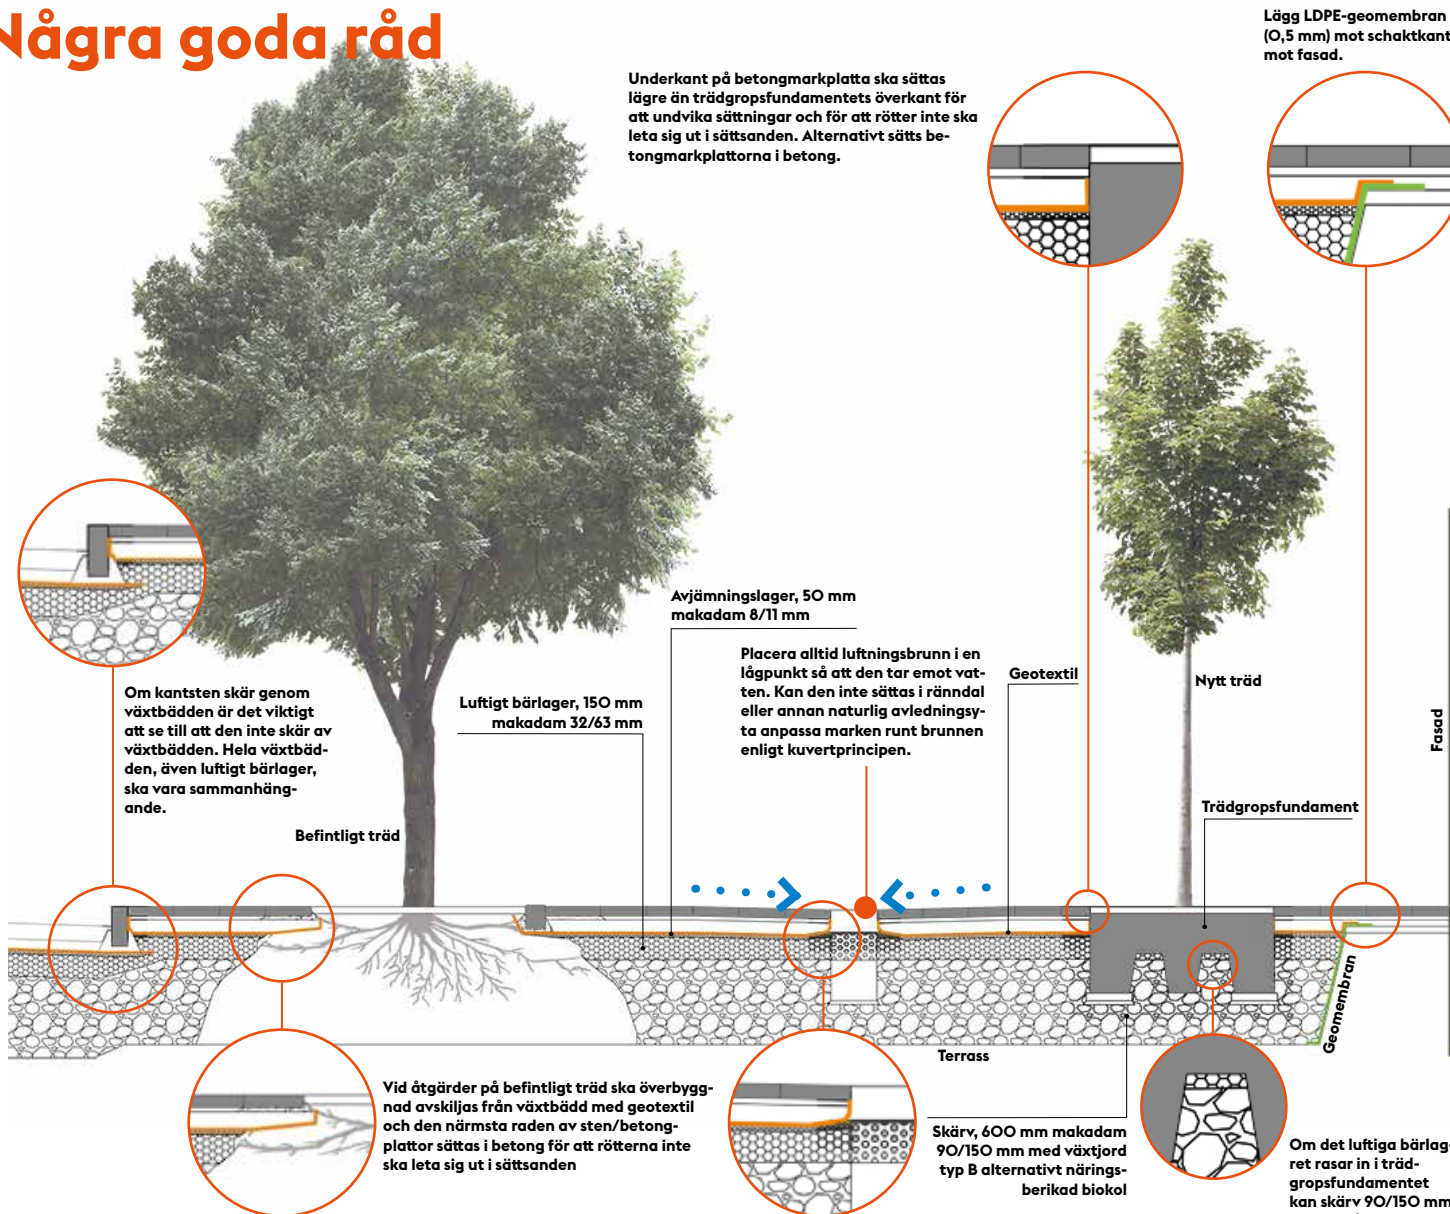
Några goda råd

Underkant på betongmarkplatta ska sättas lägre än trädgropsfundamentets överkant för att undvika sättningar och för att rötter inte ska leta sig ut i sättsanden. Alternativt sätts betongmarkplattorna i betong.

Lägg LDPE-geomembran (0,5 mm) mot schaktkant mot fasad.

Om kantsten skär genom växtbädden är det viktigt att se till att den inte skär av växtbädden. Hela växtbädden, även luftigt bärlager, ska vara sammanhängande.

Befintligt träd

Luftigt bärlager, 150 mm makadam 32/63 mm

Avjämningslager, 50 mm makadam 8/11 mm

Placera alltid luftningsbrunn i en lågpunkt så att den tar emot vatten. Kan den inte sättas i ränndal eller annan naturlig avledningsyta anpassa marken runt brunnen enligt kuvertprincipen.

Geotextil

Nytt träd

Fasad

Trädgropsfundament

Geomembran

Terrass

Vid åtgärder på befintligt träd ska överbyggnad avskiljas från växtbädd med geotextil och den närmsta raden av sten/betongplattor sättas i betong för att rötterna inte ska leta sig ut i sättsanden

Skärv, 600 mm makadam 90/150 mm med växtjord typ B alternativt näringsberikad biokol

Om det luftiga bärlag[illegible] ret rasar in i trädgropsfundamentet kan skärv 90/150 mm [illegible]